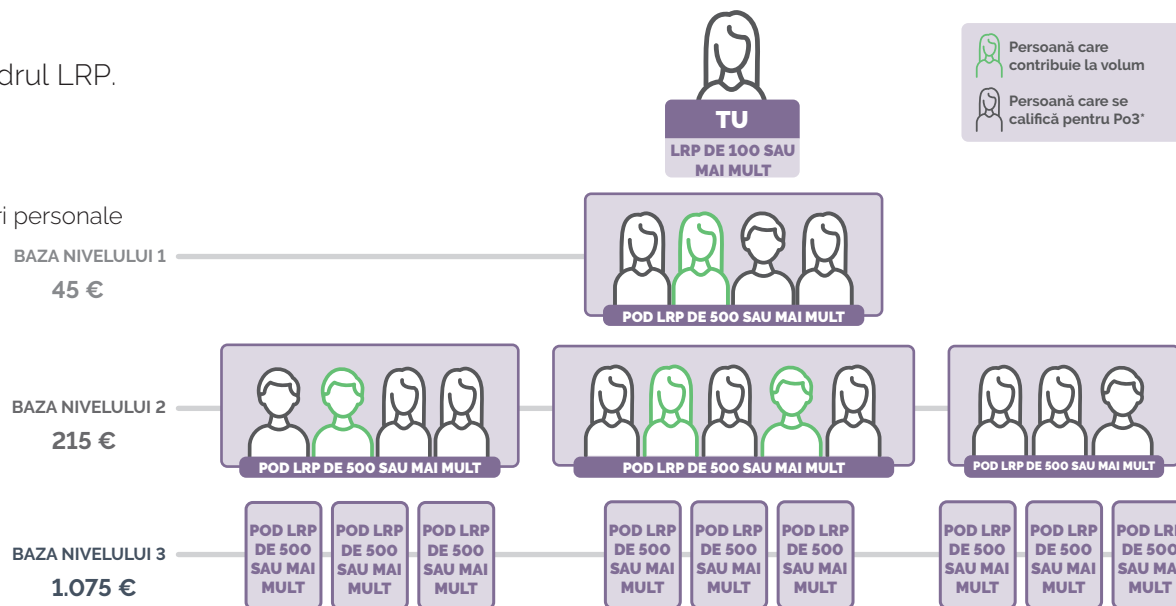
drul LRP.

ri personale

TU
LRP DE 100 SAU MAI MULT

Persoană care contribuie la volum
Persoană care se califică pentru Po3*

BAZA NIVELULUI 1
45 €

POD LRP DE 500 SAU MAI MULT

BAZA NIVELULUI 2
215 €

POD LRP DE 500 SAU MAI MULT
POD LRP DE 500 SAU MAI MULT
POD LRP DE 500 SAU MAI MULT

BAZA NIVELULUI 3
1.075 €

POD LRP DE 500 SAU MAI MULT
POD LRP DE 500 SAU MAI MULT
POD LRP DE 500 SAU MAI MULT
POD LRP DE 500 SAU MAI MULT
POD LRP DE 500 SAU MAI MULT
POD LRP DE 500 SAU MAI MULT
POD LRP DE 500 SAU MAI MULT
POD LRP DE 500 SAU MAI MULT
POD LRP DE 500 SAU MAI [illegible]